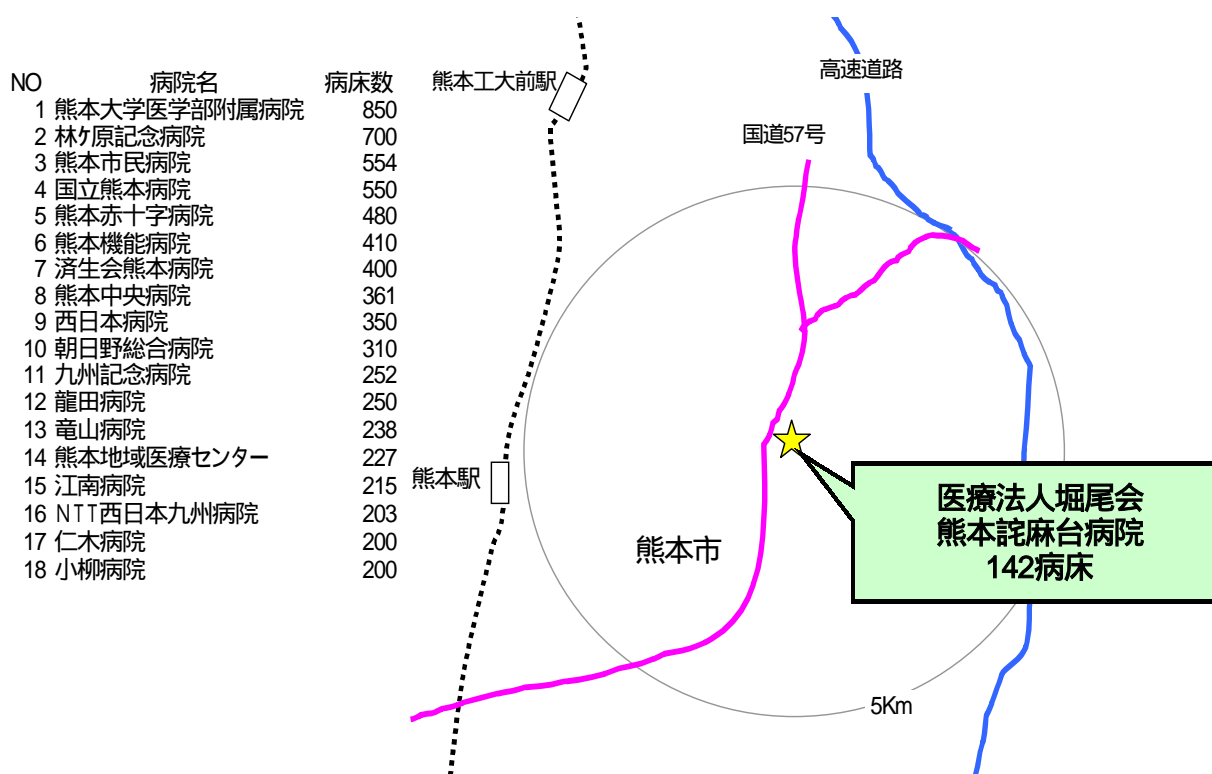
| NO | 病院名 | 病床数 |
|---|---|---|
| 1 | 熊本大学医学部附属病院 | 850 |
| 2 | 林ヶ原記念病院 | 700 |
| 3 | 熊本市民病院 | 554 |
| 4 | 国立熊本病院 | 550 |
| 5 | 熊本赤十字病院 | 480 |
| 6 | 熊本機能病院 | 410 |
| 7 | 済生会熊本病院 | 400 |
| 8 | 熊本中央病院 | 361 |
| 9 | 西日本病院 | 350 |
| 10 | 朝日野総合病院 | 310 |
| 11 | 九州記念病院 | 252 |
| 12 | 龍田病院 | 250 |
| 13 | 竜山病院 | 238 |
| 14 | 熊本地域医療センター | 227 |
| 15 | 江南病院 | 215 |
| 16 | NTT西日本九州病院 | 203 |
| 17 | 仁木病院 | 200 |
| 18 | 小柳病院 | 200 |

熊本工大前駅
高速道路
国道57号
熊本駅
熊本市
5Km

医療法人堀尾会
熊本託麻台病院
142病床